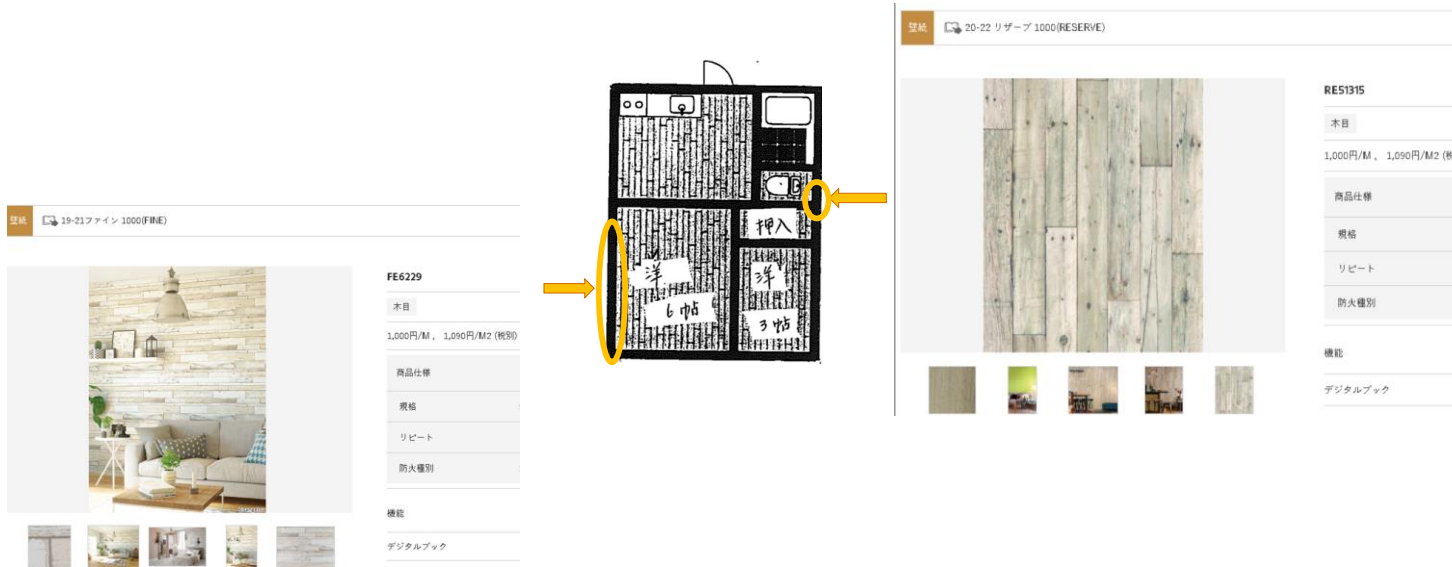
壁紙 19-21ファイン 1000(FINE)

FE6229

木目

1,000円/M、 1,090円/M2 (税別)

商品仕様

規格

リピート

防火種別

機能

デジタルブック

押入

洋 6帖

洋 3帖

壁紙 20-22 リザーブ 1000(RESERVE)

RE51315

木目

1,000円/M、 1,090円/M2 (税

商品仕様

規格

リピート

防火種別

機能

デジタルブック